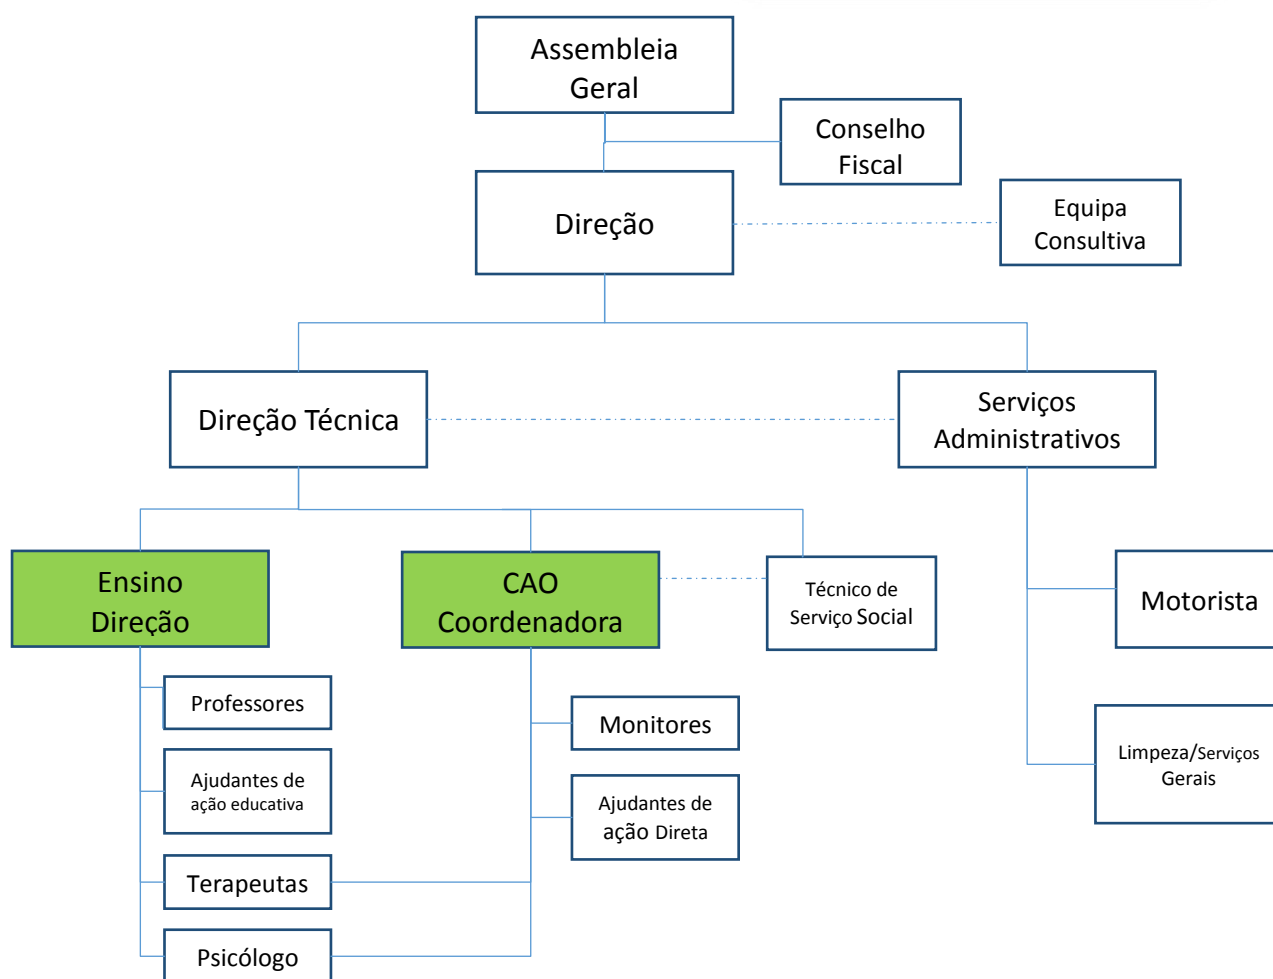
Assembleia Geral

Conselho Fiscal

Direção

Equipa Consultiva

Direção Técnica

Serviços Administrativos

Ensino Direção

CAO Coordenadora

Técnico de Serviço Social

Motorista

Professores

Ajudantes de ação educativa

Terapeutas

Psicólogo

Monitores

Ajudantes de ação Direta

Limpeza/Serviços Gerais